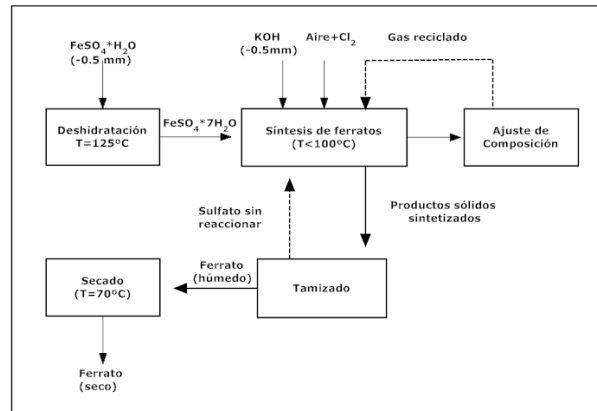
$FeSO_4*H_2O$
(-0.5 mm)

KOH
(-0.5mm)

Aire+$Cl_2$

Gas reciclado

Deshidratación
T=125ºC

$FeSO_4*7H_2O$

Síntesis de ferratos
(T<100ºC)

Ajuste de
Composición

Sulfato sin
reaccionar

Productos sólidos
sintetizados

Secado
(T=70ºC)

Ferrato
(húmedo)

Tamizado

Ferrato
(seco)